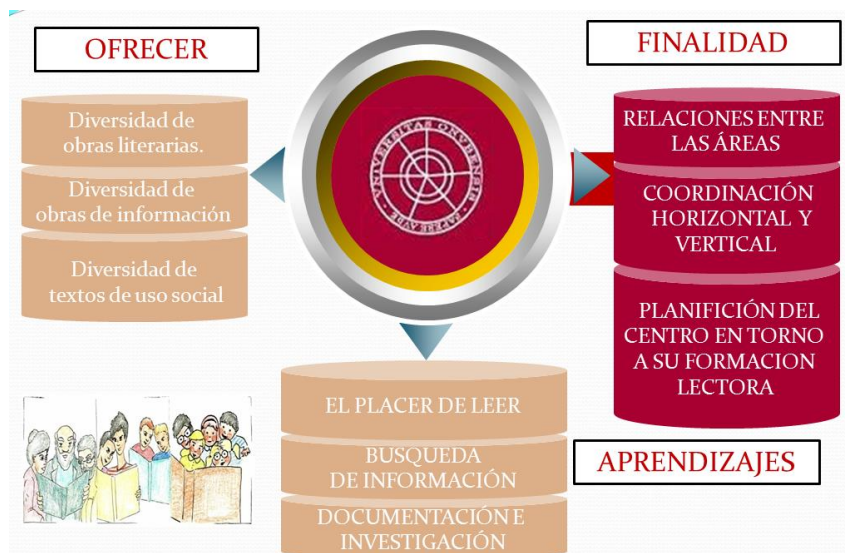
OFRECER

Diversidad de obras literarias.

Diversidad de obras de información

Diversidad de textos de uso social

FINALIDAD

RELACIONES ENTRE LAS ÁREAS

COORDINACIÓN HORIZONTAL Y VERTICAL

PLANIFICIÓN DEL CENTRO EN TORNO A SU FORMACION LECTORA

EL PLACER DE LEER

BUSQUEDA DE INFORMACIÓN

DOCUMENTACIÓN E INVESTIGACIÓN

APRENDIZAJES